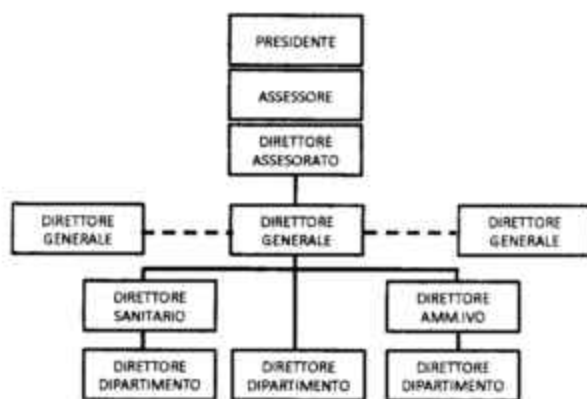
PRESIDENTE

ASSESSORE

DIRETTORE ASSESORATO

DIRETTORE GENERALE

DIRETTORE GENERALE

DIRETTORE GENERALE

DIRETTORE SANITARIO

DIRETTORE AMM.IVO

DIRETTORE DIPARTIMENTO

DIRETTORE DIPARTIMENTO

DIRETTORE DIPARTIMENTO